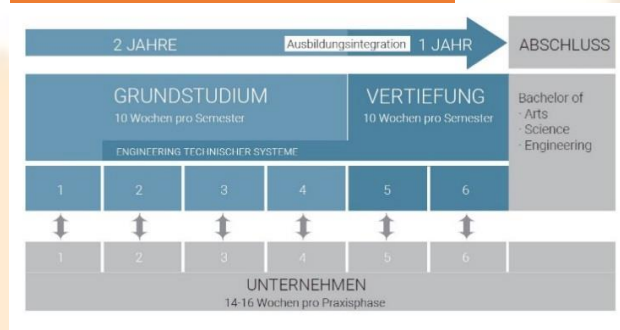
2 JAHRE

Ausbildungsintegration

1 JAHR

ABSCHLUSS

GRUNDSTUDIUM
10 Wochen pro Semester

VERTIEFUNG
10 Wochen pro Semester

Bachelor of
· Arts
· Science
· Engineering

ENGINEERING TECHNISCHER SYSTEME

| 1 | 2 | 3 | 4 | 5 | 6 |
|---|---|---|---|---|---|
| 1 | 2 | 3 | 4 | 5 | 6 |

UNTERNEHMEN
14-16 Wochen pro Praxisphase